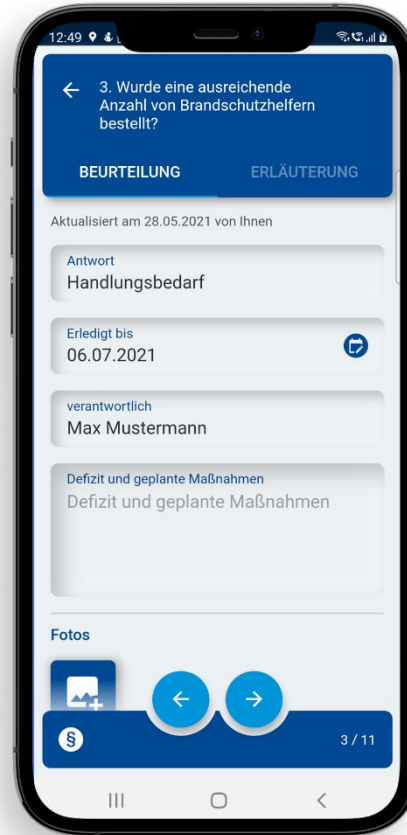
12:49

3. Wurde eine ausreichende Anzahl von Brandschutzhelfern bestellt?

BEURTEILUNG

ERLÄUTERUNG

Aktualisiert am 28.05.2021 von Ihnen

Antwort
Handlungsbedarf

Erledigt bis
06.07.2021

verantwortlich
Max Mustermann

Defizit und geplante Maßnahmen
Defizit und geplante Maßnahmen

Fotos

§

3 / 11